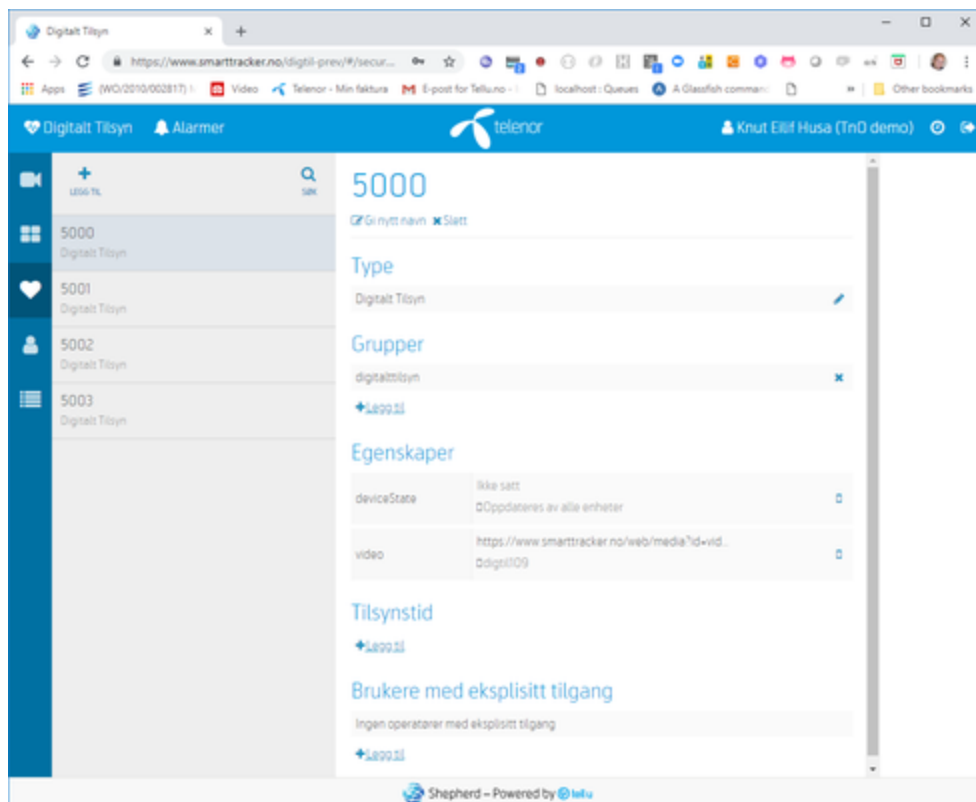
Digitalt Tilsyn ×  +

https://www.smarttracker.no/digitil-prev/#/secur...

Apps (WO/2010/002817) Video Telenor - Min faktura E-post for Tellu.no localhost : Queues A Glassfish comman » Other bookmarks

Digitalt Tilsyn Alarmer telenor Knut Eilif Husa (TnO demo)

LEGG TIL SØK

5000
Digitalt Tilsyn

5001
Digitalt Tilsyn

5002
Digitalt Tilsyn

5003
Digitalt Tilsyn

5000

Gi nytt navn Slett

Type

Digitalt Tilsyn

Grupper

digitalttilsyn

Legg til

Egenskaper

| deviceState | Ikke satt<br>Oppdateres av alle enheter |
|---|---|
| video | https://www.smarttracker.no/web/media?id=vid...<br>digitil109 |

Tilsynstid

Legg til

Brukere med eksplisitt tilgang

Ingen operatører med eksplisitt tilgang

Legg til

Shepherd – Powered by tellu